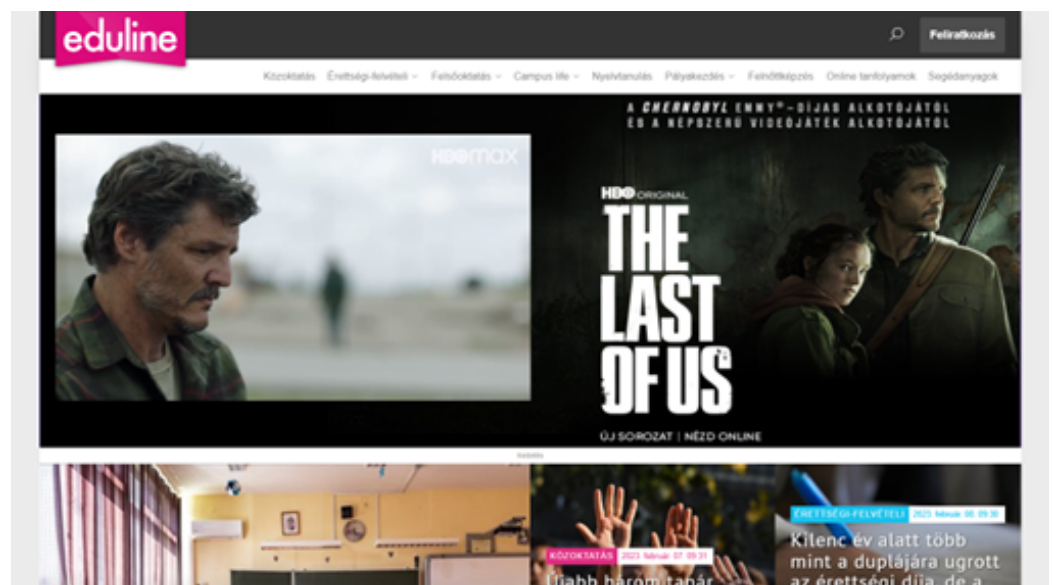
eduline

Feliratkozás

Közoktatás Érettségi-felvételi Felsőoktatás Campus life Nyelvtanulás Pályakezdés Felnőttképzés Online tanfolyamok Segédanyagok

A CHERNOBYL EMMY®-DÍJAS ALKOTÓJÁTÓL ÉS A NÉPSZERŰ VIDEÓJÁTÉK ALKOTÓJÁTÓL

HBO max

HBO ORIGINAL

THE LAST OF US

ÚJ SOROZAT | NÉZD ONLINE

hirdetés

KÖZOKTATÁS 2023. február 07. 09:31

Újabb három tanár

ÉRETTSÉGI-FELVÉTELI 2023. február 08. 09:30

Kilenc év alatt több mint a duplájára ugrott az érettségi díja, de a